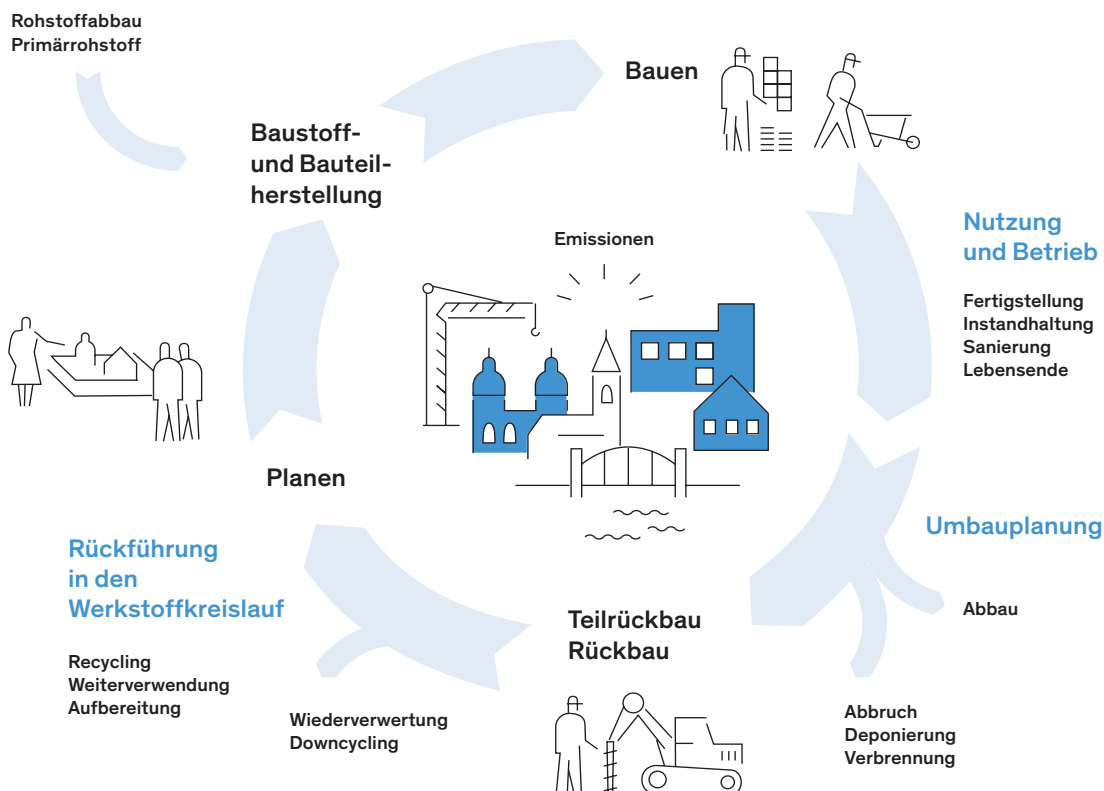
Rohstoffabbau
Primärrohstoff

Bauen

Baustoff- und Bauteilherstellung

Nutzung und Betrieb

Fertigstellung
Instandhaltung
Sanierung
Lebensende

Emissionen

Planen

Umbauplanung

Abbau

Rückführung in den Werkstoffkreislauf

Recycling
Weiterverwendung
Aufbereitung

Teilrückbau
Rückbau

Wiederverwertung
Downcycling

Abbruch
Deponierung
Verbrennung